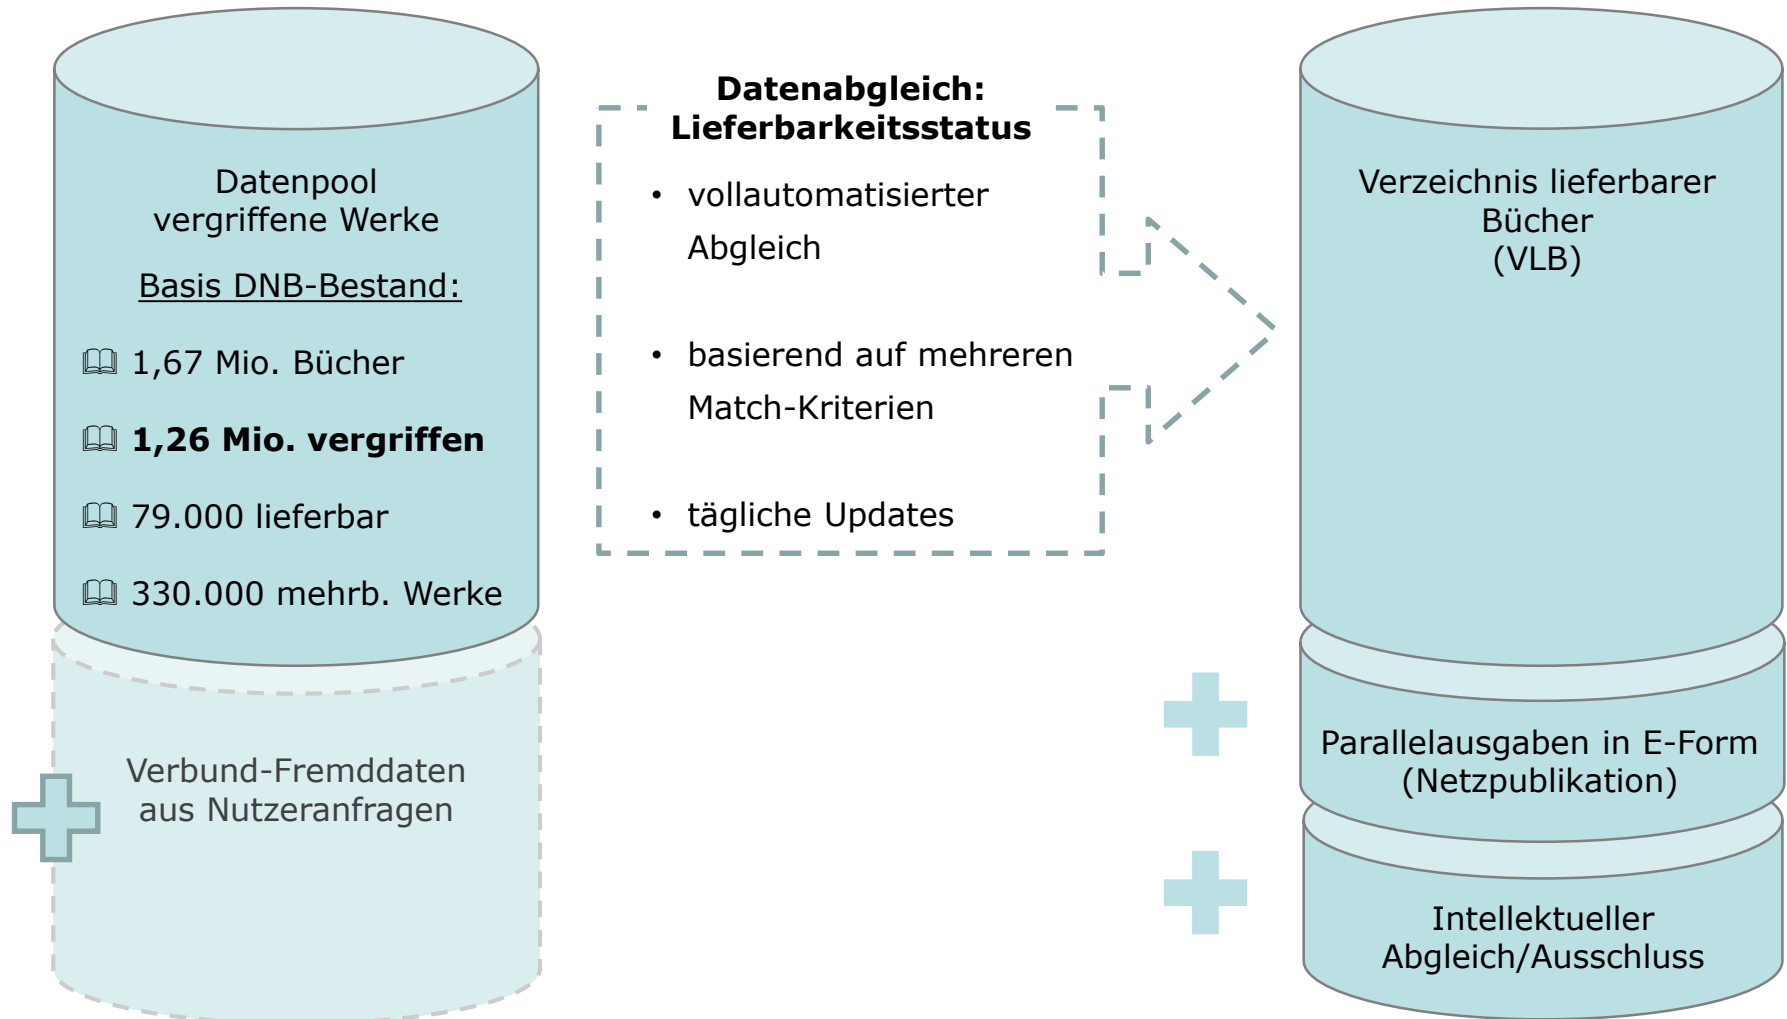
Datenpool vergriffene Werke

Basis DNB-Bestand:

1,67 Mio. Bücher

**1,26 Mio. vergriffen**

79.000 lieferbar

330.000 mehrb. Werke

Verbund-Fremddaten aus Nutzeranfragen

**Datenabgleich: Lieferbarkeitsstatus**

• vollautomatisierter Abgleich

• basierend auf mehreren Match-Kriterien

• tägliche Updates

Verzeichnis lieferbarer Bücher (VLB)

Parallelausgaben in E-Form (Netzpublikation)

Intellektueller Abgleich/Ausschluss